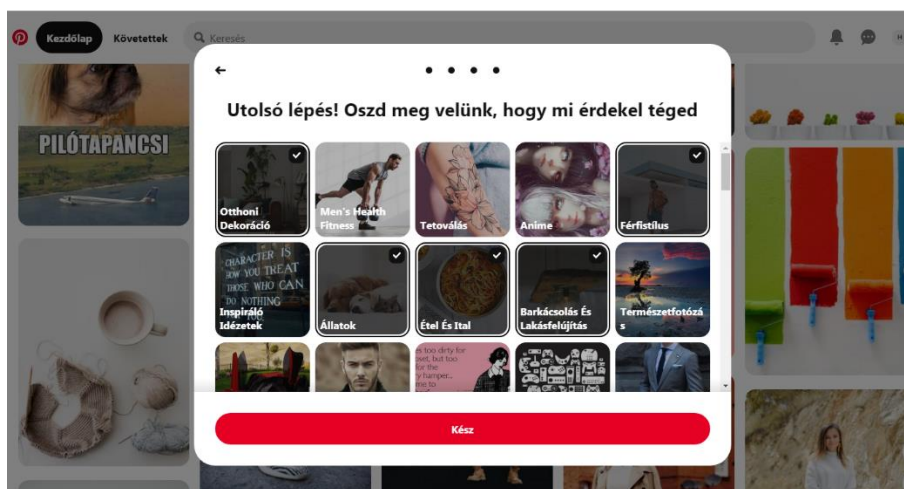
Kezdőlap Követettek Keresés

PILÓTAPANCSI

Utolsó lépés! Oszd meg velünk, hogy mi érdekel téged

Otthoni Dekoráció

Men's Health Fitness

Tetoválás

Anime

Férfistílus

CHARACTER IS HOW YOU TREAT THOSE WHO CAN DO NOTHING

Inspiráló Idézetek

Állatok

Étel És Ital

Barkácsolás És Lakásfelújítás

Természetfotózás

too dirty for et, but too y hamper... me to

Kész